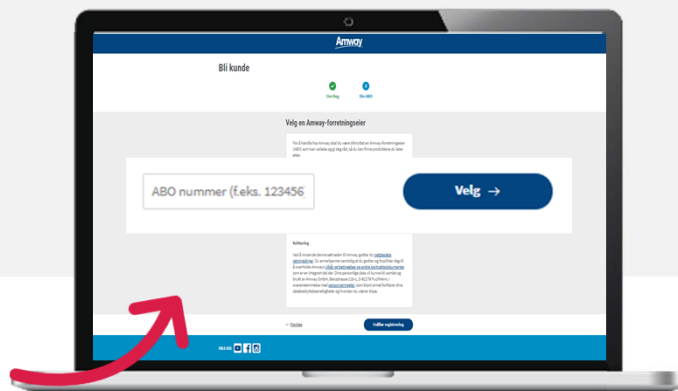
Amway

Bli kunde

Om deg

Bli ABO

Velg en Amway-forretningseier

For å handle hos Amway skal du være tilknyttet en Amway-forretningseier (ABO) som kan veilede og gi deg råd, så du kan finne produktene du liker aller.

ABO nummer (f.eks. 123456

Velg →

Kollering

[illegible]

← Tilbake

Fullfør registrering

FØLG OSS